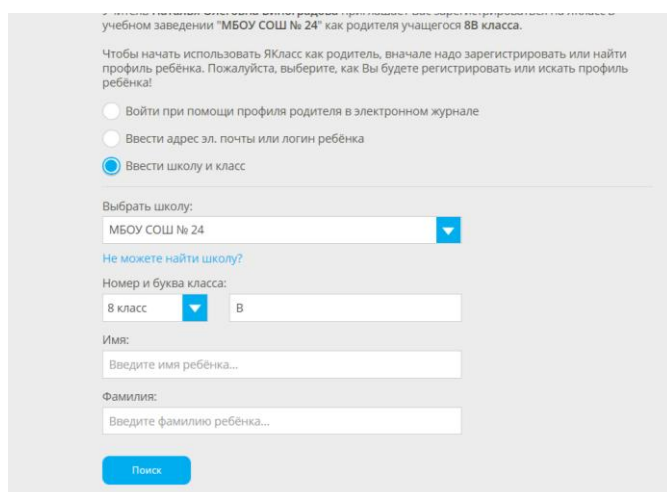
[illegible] учебном заведении "МБОУ СОШ № 24" как родителя учащегося 8В класса.

Чтобы начать использовать ЯКласс как родитель, вначале надо зарегистрировать или найти профиль ребёнка. Пожалуйста, выберите, как Вы будете регистрировать или искать профиль ребёнка!

Войти при помощи профиля родителя в электронном журнале

Ввести адрес эл. почты или логин ребёнка

Ввести школу и класс

Выбрать школу:

МБОУ СОШ № 24

Не можете найти школу?

Номер и буква класса:

8 класс

В

Имя:

Введите имя ребёнка...

Фамилия:

Введите фамилию ребёнка...

Поиск